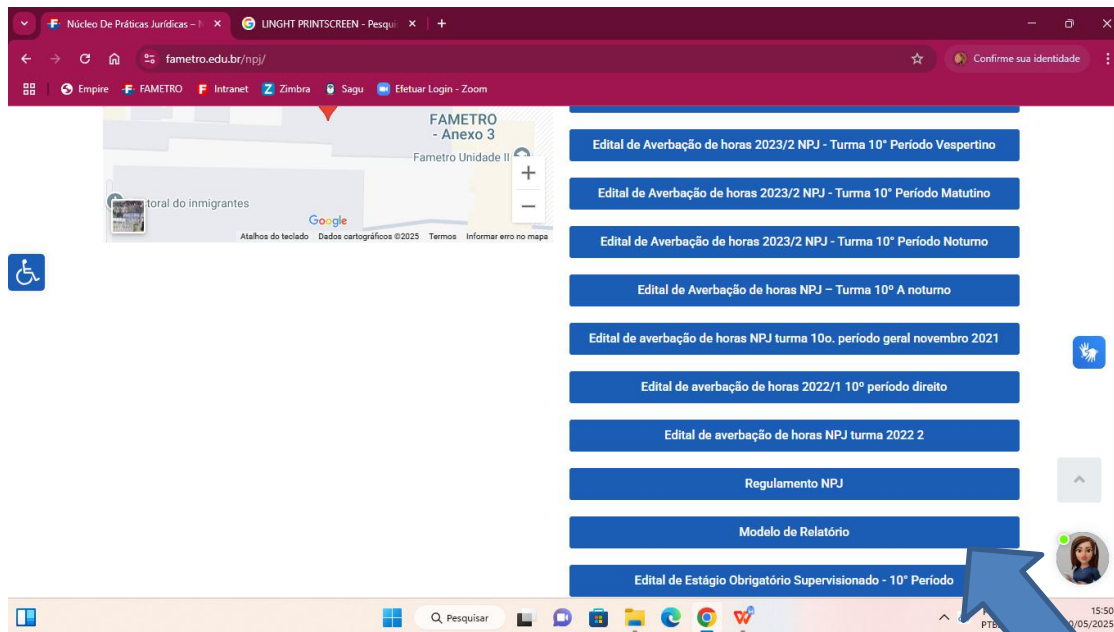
Núcleo De Práticas Jurídicas – N ×
LINGHT PRINTSCREEN - Pesqui ×
+
fametro.edu.br/npj/
Confirme sua identidade
Empire FAMETRO Intranet Zimbra Sagu Efetuar Login - Zoom

FAMETRO - Anexo 3
Fametro Unidade II
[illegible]toral do inmigrantes
Google
Atalhos do teclado Dados cartográficos ©2025 Termos Informar erro no mapa

Edital de Averbação de horas 2023/2 NPJ - Turma 10° Período Vespertino
Edital de Averbação de horas 2023/2 NPJ - Turma 10° Período Matutino
Edital de Averbação de horas 2023/2 NPJ - Turma 10° Período Noturno
Edital de Averbação de horas NPJ – Turma 10º A noturno
Edital de averbação de horas NPJ turma 10o. período geral novembro 2021
Edital de averbação de horas 2022/1 10º período direito
Edital de averbação de horas NPJ turma 2022 2
Regulamento NPJ
Modelo de Relatório
Edital de Estágio Obrigatório Supervisionado - 10° Período

Pesquisar
PTB
15:50
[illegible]0/05/2025